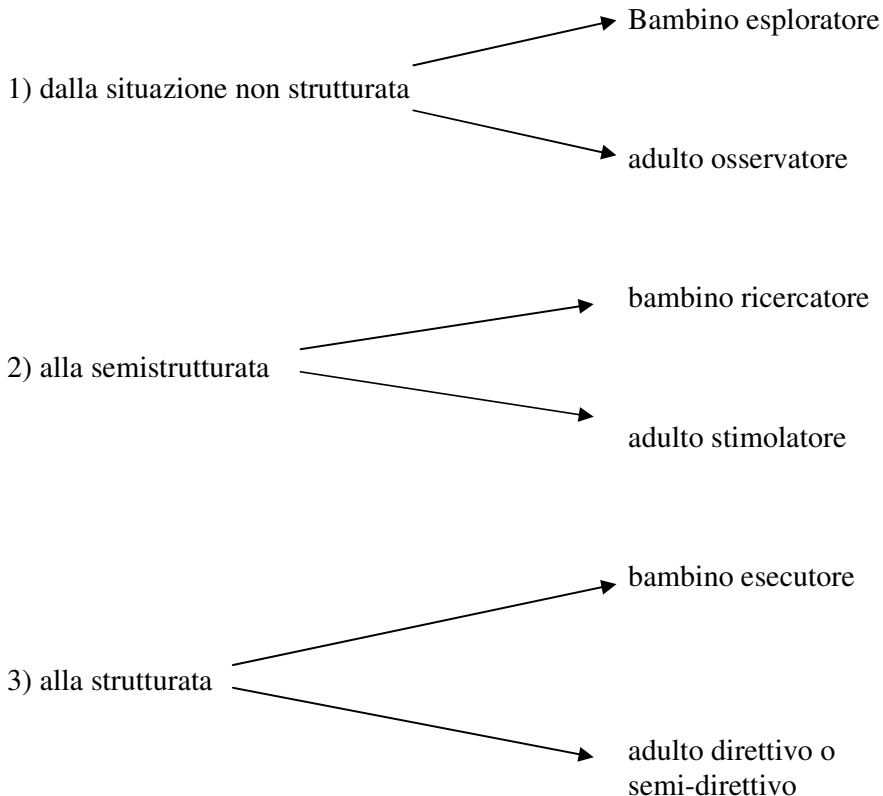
Bambino esploratore

1) dalla situazione non strutturata

adulto osservatore

bambino ricercatore

2) alla semistrutturata

adulto stimolatore

bambino esecutore

3) alla strutturata

adulto direttivo o semi-direttivo